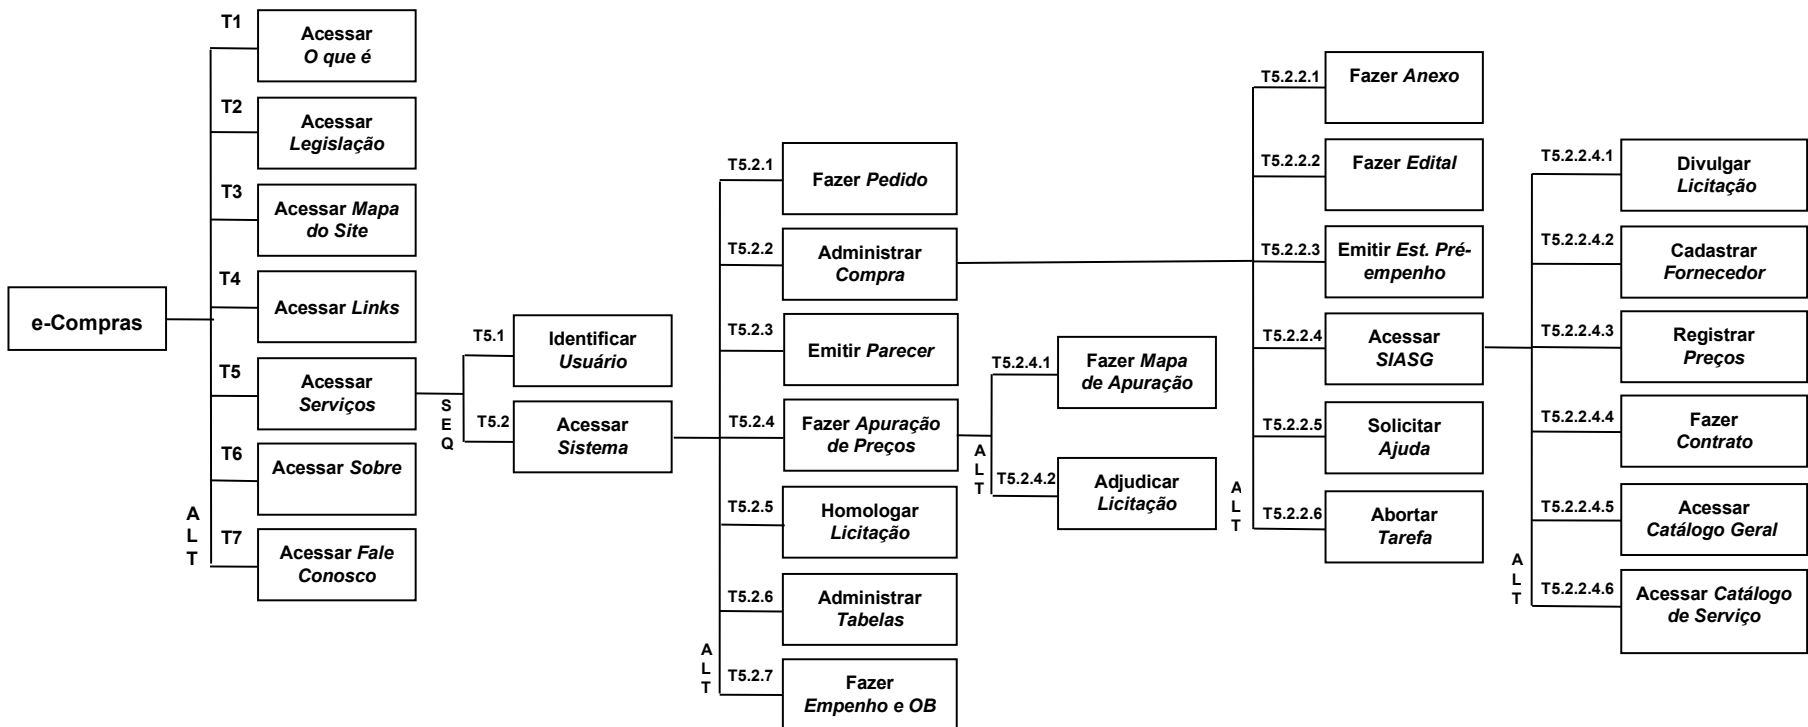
e-Compras

T1
Acessar *O que é*

T2
Acessar *Legislação*

T3
Acessar *Mapa do Site*

T4
Acessar *Links*

T5
Acessar *Serviços*

T6
Acessar *Sobre*

T7
Acessar *Fale Conosco*

ALT

SEQ

T5.1
Identificar *Usuário*

T5.2
Acessar *Sistema*

T5.2.1
Fazer *Pedido*

T5.2.2
Administrar *Compra*

T5.2.3
Emitir *Parecer*

T5.2.4
Fazer *Apuração de Preços*

T5.2.5
Homologar *Licitação*

T5.2.6
Administrar *Tabelas*

T5.2.7
Fazer *Empenho e OB*

ALT

T5.2.4.1
Fazer *Mapa de Apuração*

T5.2.4.2
Adjudicar *Licitação*

ALT

T5.2.2.1
Fazer *Anexo*

T5.2.2.2
Fazer *Edital*

T5.2.2.3
Emitir *Est. Pré-empenho*

T5.2.2.4
Acessar *SIASG*

T5.2.2.5
Solicitar *Ajuda*

T5.2.2.6
Abortar *Tarefa*

ALT

T5.2.2.4.1
Divulgar *Licitação*

T5.2.2.4.2
Cadastrar *Fornecedor*

T5.2.2.4.3
Registrar *Preços*

T5.2.2.4.4
Fazer *Contrato*

T5.2.2.4.5
Acessar *Catálogo Geral*

T5.2.2.4.6
Acessar *Catálogo de Serviço*

ALT